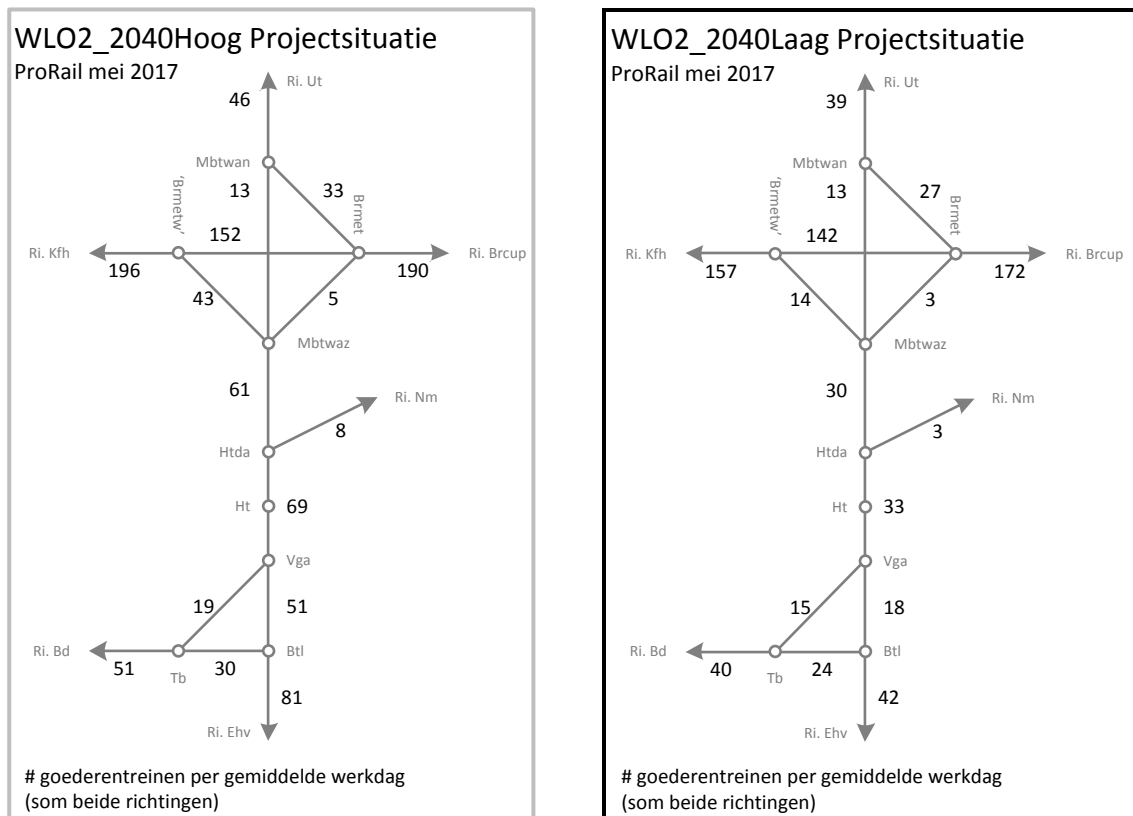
WLO2_2040Hoog Projectsituatie
ProRail mei 2017

Ri. Ut
46
Mbtwan
'Brmetw'
13
33
Brmet
152
Ri. Kfh
196
190
Ri. Brcup
43
5
Mbtwaz
61
Ri. Nm
8
Htda
Ht
69
Vga
19
51
Ri. Bd
51
Tb
30
Btl
81
Ri. Ehv

# goederentreinen per gemiddelde werkdag
(som beide richtingen)

WLO2_2040Laag Projectsituatie
ProRail mei 2017

Ri. Ut
39
Mbtwan
'Brmetw'
13
27
Brmet
142
Ri. Kfh
157
172
Ri. Brcup
14
3
Mbtwaz
30
Ri. Nm
3
Htda
Ht
33
Vga
15
18
Ri. Bd
40
Tb
24
Btl
42
Ri. Ehv

# goederentreinen per gemiddelde werkdag
(som beide richtingen)